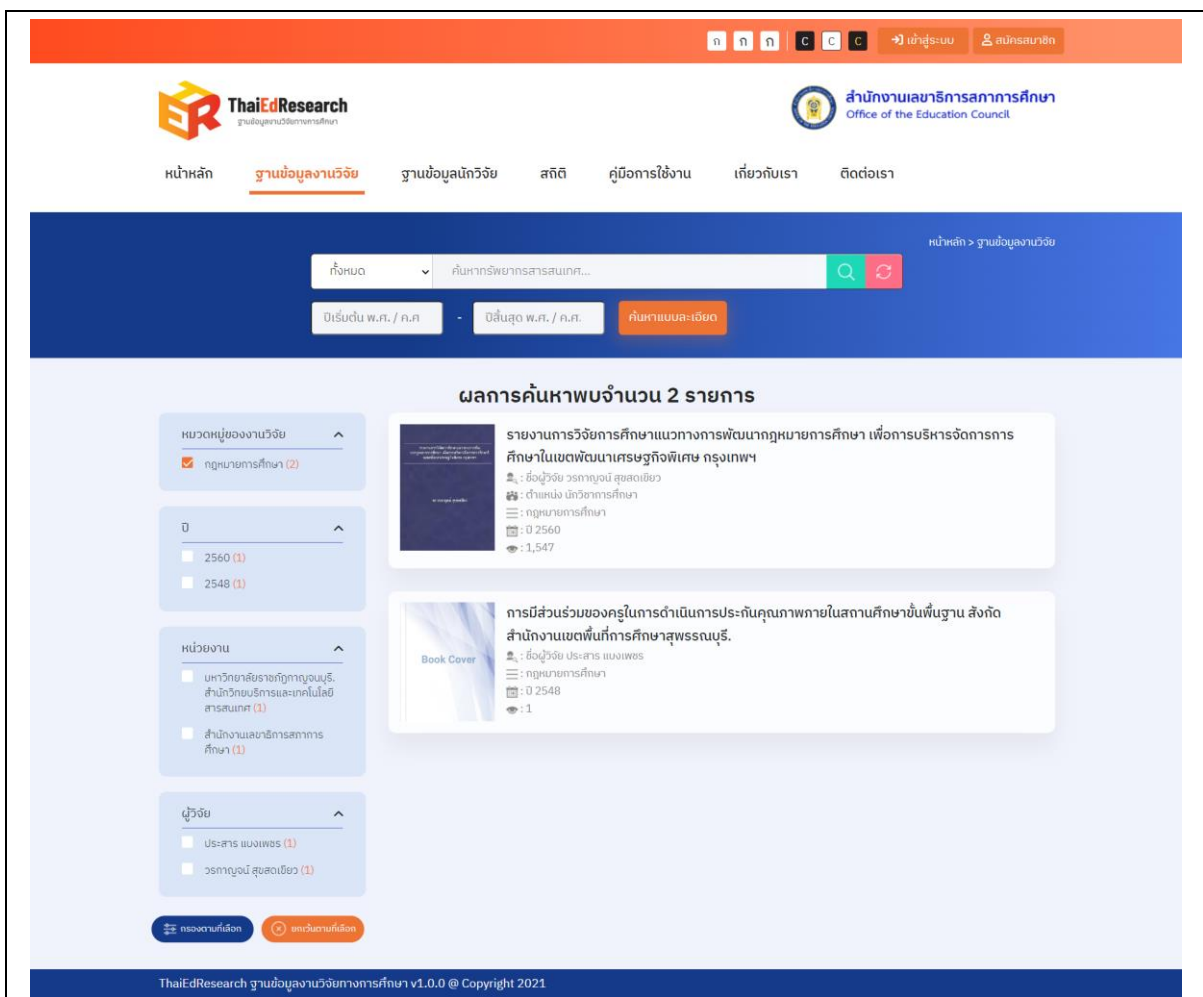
ก ก ก C C C เข้าสู่ระบบ สมัครสมาชิก

ThaiEdResearch
ฐานข้อมูลงานวิจัยทางการศึกษา

สำนักงานเลขาธิการสภาการศึกษา
Office of the Education Council

หน้าหลัก ฐานข้อมูลงานวิจัย ฐานข้อมูลนักวิจัย สถิติ คู่มือการใช้งาน เกี่ยวกับเรา ติดต่อเรา

หน้าหลัก > ฐานข้อมูลงานวิจัย

ทั้งหมด ค้นหาทรัพยากรสารสนเทศ...

ปีเริ่มต้น พ.ศ. / ค.ศ - ปีสิ้นสุด พ.ศ. / ค.ศ. ค้นหาแบบละเอียด

ผลการค้นหาพบจำนวน 2 รายการ

หมวดหมู่ของงานวิจัย
กฎหมายการศึกษา (2)

ปี
2560 (1)
2548 (1)

หน่วยงาน
มหาวิทยาลัยราชภัฏกาญจนบุรี. สำนักวิทยบริการและเทคโนโลยีสารสนเทศ (1)
สำนักงานเลขาธิการสภาการศึกษา (1)

ผู้วิจัย
ประสาร แบงเพชร (1)
วรกาญจน์ สุขสดเขียว (1)

กรองตามที่เลือก ยกเว้นตามที่เลือก

รายงานการวิจัยการศึกษาแนวทางการพัฒนากฎหมายการศึกษา เพื่อการบริหารจัดการการศึกษาในเขตพัฒนาเศรษฐกิจพิเศษ กรุงเทพฯ
: ชื่อผู้วิจัย วรกาญจน์ สุขสดเขียว
: ตำแหน่ง นักวิชาการศึกษา
: กฎหมายการศึกษา
: ปี 2560
: 1,547

การมีส่วนร่วมของครูในการดำเนินการประกันคุณภาพภายในสถานศึกษาขั้นพื้นฐาน สังกัดสำนักงานเขตพื้นที่การศึกษาสุพรรณบุรี.
Book Cover
: ชื่อผู้วิจัย ประสาร แบงเพชร
: กฎหมายการศึกษา
: ปี 2548
: 1

ThaiEdResearch ฐานข้อมูลงานวิจัยทางการศึกษา v1.0.0 @ Copyright 2021